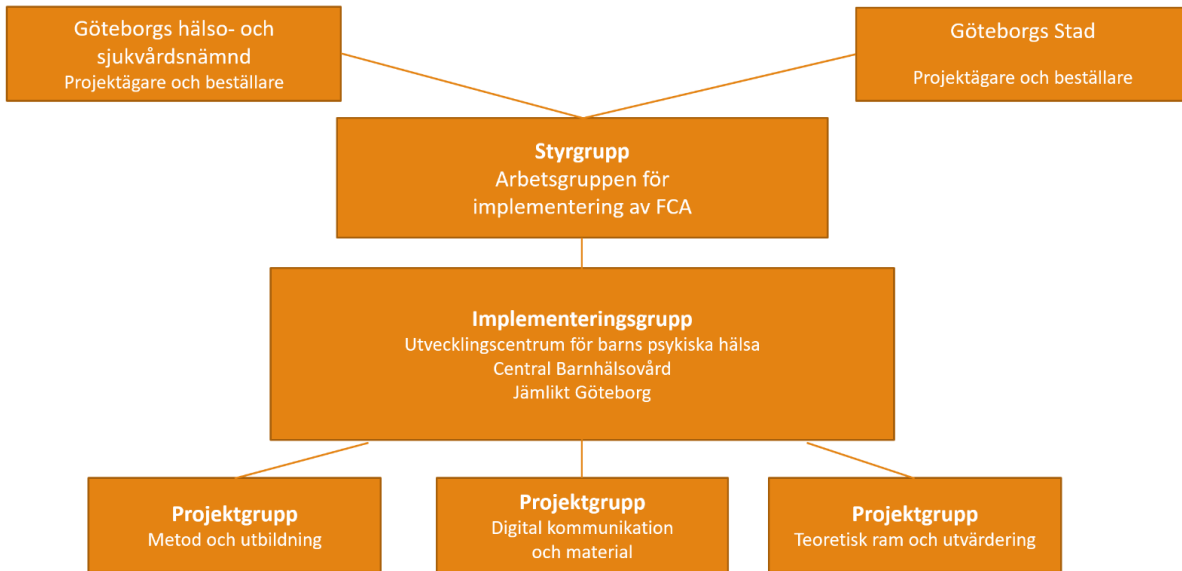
Göteborgs hälso- och sjukvårdsnämnd
Projektägare och beställare

Göteborgs Stad
Projektägare och beställare

Styrgrupp
Arbetsgruppen för implementering av FCA

Implementeringsgrupp
Utvecklingscentrum för barns psykiska hälsa
Central Barnhälsovård
Jämlikt Göteborg

Projektgrupp
Metod och utbildning

Projektgrupp
Digital kommunikation och material

Projektgrupp
Teoretisk ram och utvärdering